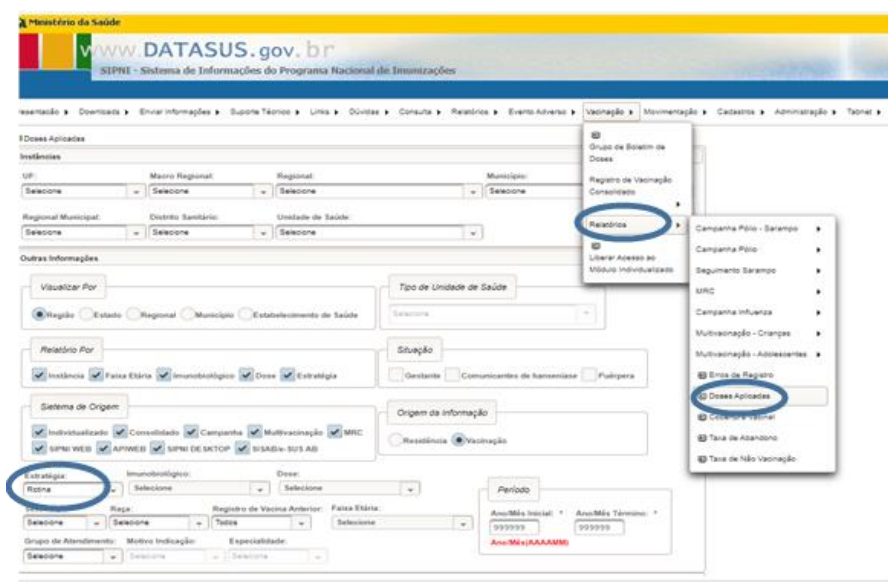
Ministério da Saúde

www.DATASUS.gov.br
SIPNI - Sistema de Informações do Programa Nacional de Imunizações

resentação ▸ Downloads ▸ Enviar Informações ▸ Suporte Técnico ▸ Links ▸ Dúvidas ▸ Consulta ▸ Relatórios ▸ Evento Adverso ▸ Vacinação ▸ Movimentação ▸ Cadastros ▸ Administração ▸ Tabnet ▸

Doses Aplicadas
Instâncias
UF: Selecione
Macro Regional: Selecione
Regional: Selecione
Município: Selecione
Regional Municipal: Selecione
Distrito Sanitário: Selecione
Unidade de Saúde: Selecione

Outras Informações
Visualizar Por
Região Estado Regional Município Estabelecimento de Saúde
Tipo de Unidade de Saúde
Selecione
Relatório Por
Instância Faixa Etária Imunobiológico Dose Estratégia
Situação
Gestante Comunicantes de hanseníase Puérpera
Sistema de Origem
Individualizado Consolidado Campanha Multivacinação MRC
SIPNI WEB APIWEB SIPNI DESKTOP SISAB/e-SUS AB
Origem da Informação
Residência Vacinação
Estratégia: Rotina
Imunobiológico: Selecione
Dose: Selecione
Período
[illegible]: Selecione
Raça: Selecione
Registro de Vacina Anterior: Todos
Faixa Etária: Selecione
Ano/Mês Inicial: * 999999
Ano/Mês Término: * 999999
Ano/Mês(AAAAMM)
Grupo de Atendimento: Selecione
Motivo Indicação: Selecione
Especialidade: Selecione

Grupo de Boletim de Doses
Registro de Vacinação Consolidado
Relatórios
Liberar Acesso ao Módulo Individualizado

Campanha Pólio - Sarampo
Campanha Pólio
Seguimento Sarampo
MRC
Campanha Influenza
Multivacinação - Crianças
Multivacinação - Adolescentes
Erros de Registro
Doses Aplicadas
Cobertura Vacinal
Taxa de Abandono
Taxa de Não Vacinação